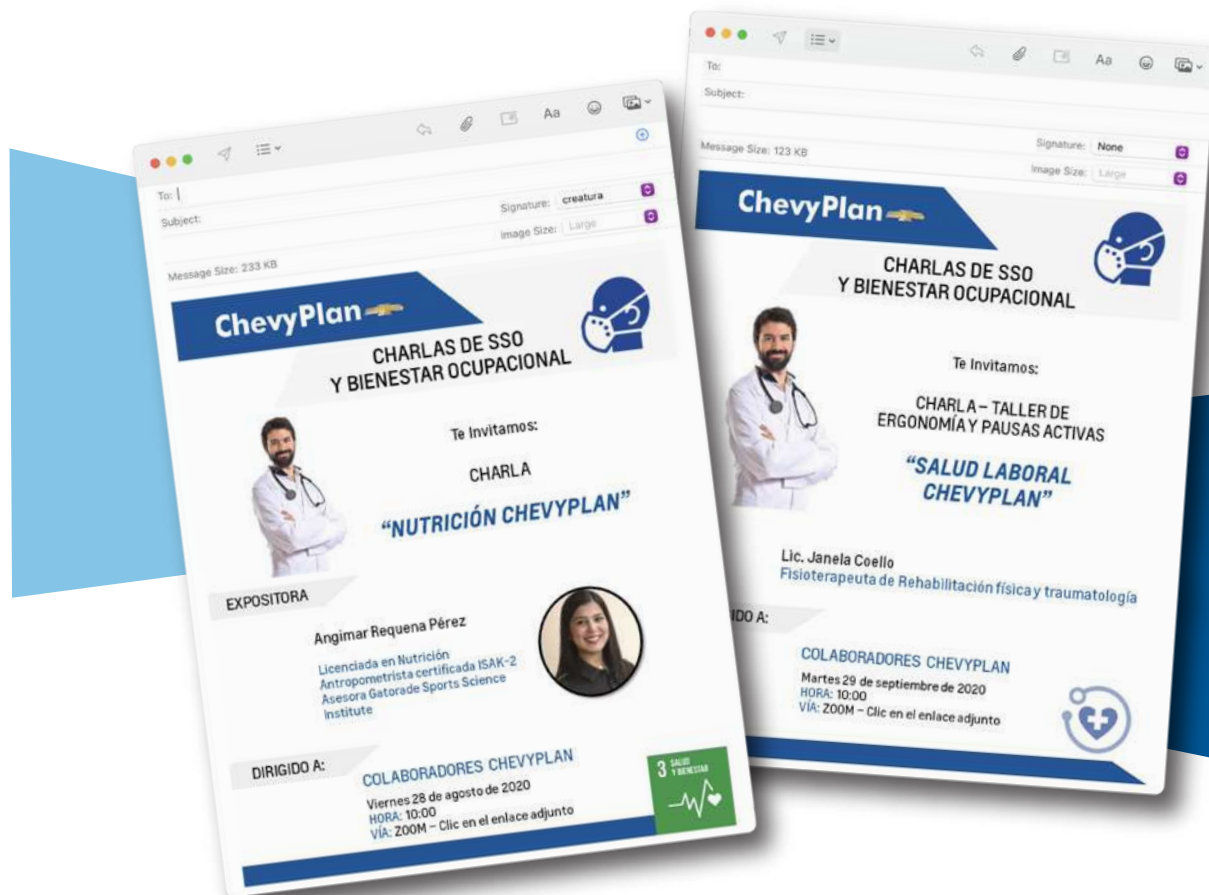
To:
Subject:
Signature: creatura
Image Size: Large
Message Size: 233 KB

ChevyPlan

CHARLAS DE SSO
Y BIENESTAR OCUPACIONAL

Te Invitamos:

CHARLA

"NUTRICIÓN CHEVYPLAN"

EXPOSITORA

Angimar Requena Pérez

Licenciada en Nutrición
Antropometrista certificada ISAK-2
Asesora Gatorade Sports Science Institute

DIRIGIDO A:

COLABORADORES CHEVYPLAN

Viernes 28 de agosto de 2020
HORA: 10:00
VÍA: ZOOM – Clic en el enlace adjunto

3 SALUD Y BIENESTAR

To:
Subject:
Message Size: 123 KB
Signature: None
Image Size: Large

ChevyPlan

CHARLAS DE SSO
Y BIENESTAR OCUPACIONAL

Te Invitamos:

CHARLA – TALLER DE
ERGONOMÍA Y PAUSAS ACTIVAS

"SALUD LABORAL
CHEVYPLAN"

Lic. Janela Coello
Fisioterapeuta de Rehabilitación física y traumatología

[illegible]IDO A:

COLABORADORES CHEVYPLAN

Martes 29 de septiembre de 2020
HORA: 10:00
VÍA: ZOOM – Clic en el enlace adjunto